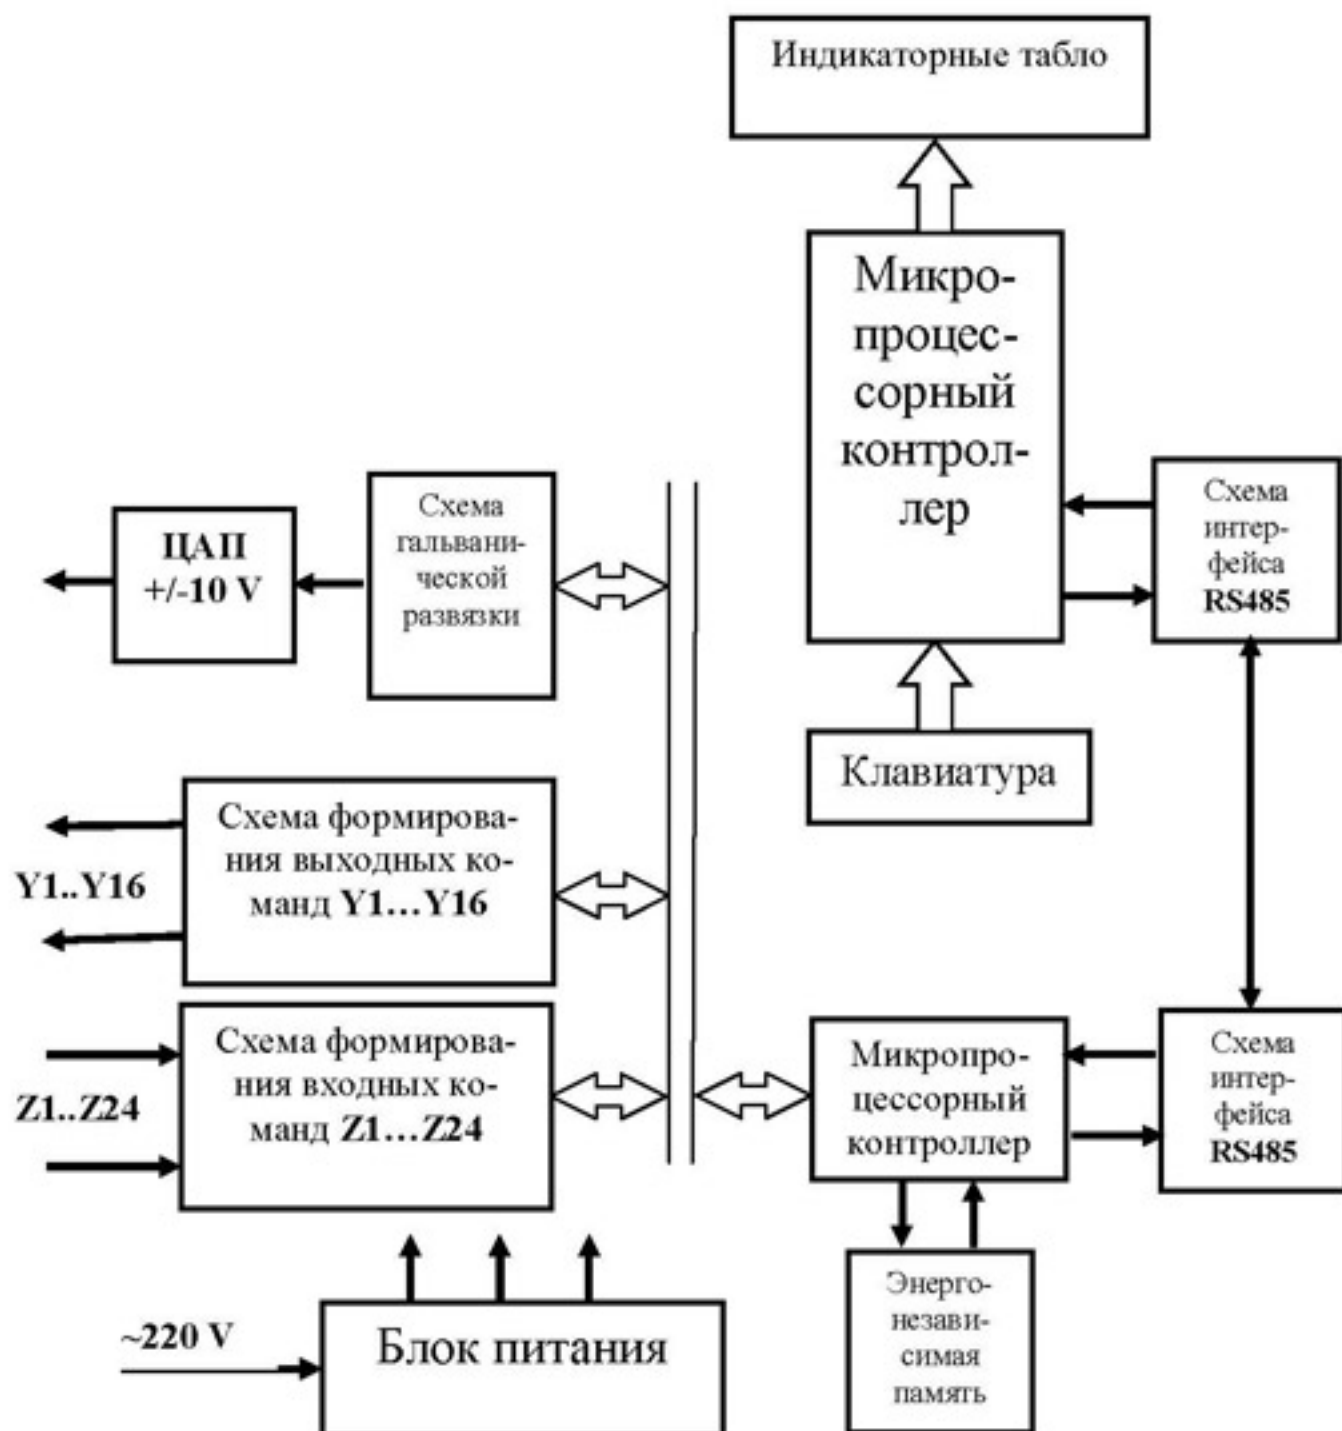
Индикаторные табло

Микропроцессорный контроллер

ЦАП +/-10 V

Схема гальванической развязки

Схема интерфейса RS485

Клавиатура

Схема формирования выходных команд Y1…Y16

Y1..Y16

Схема формирования входных команд Z1…Z24

Z1..Z24

Микропроцессорный контроллер

Схема интерфейса RS485

Энергонезависимая память

~220 V

Блок питания